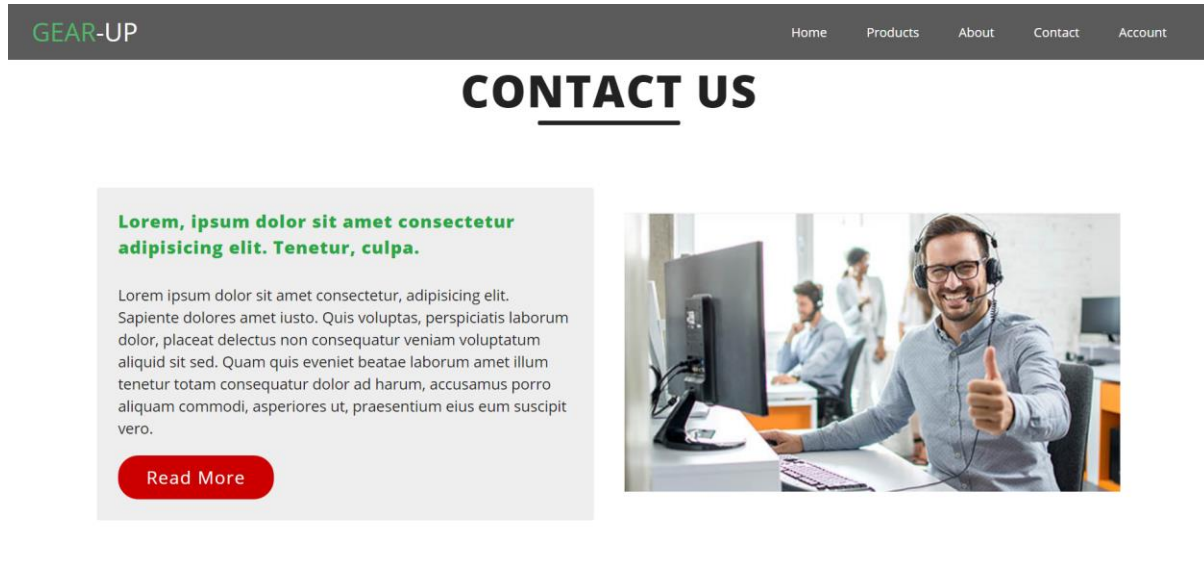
GEAR-UP

Home Products About Contact Account

CONTACT US

Lorem, ipsum dolor sit amet consectetur adipisicing elit. Tenetur, culpa.

Lorem ipsum dolor sit amet consectetur, adipisicing elit. Sapiente dolores amet iusto. Quis voluptas, perspiciatis laborum dolor, placeat delectus non consequatur veniam voluptatum aliquid sit sed. Quam quis eveniet beatae laborum amet illum tenetur totam consequatur dolor ad harum, accusamus porro aliquam commodi, asperiores ut, praesentium eius eum suscipit vero.

Read More